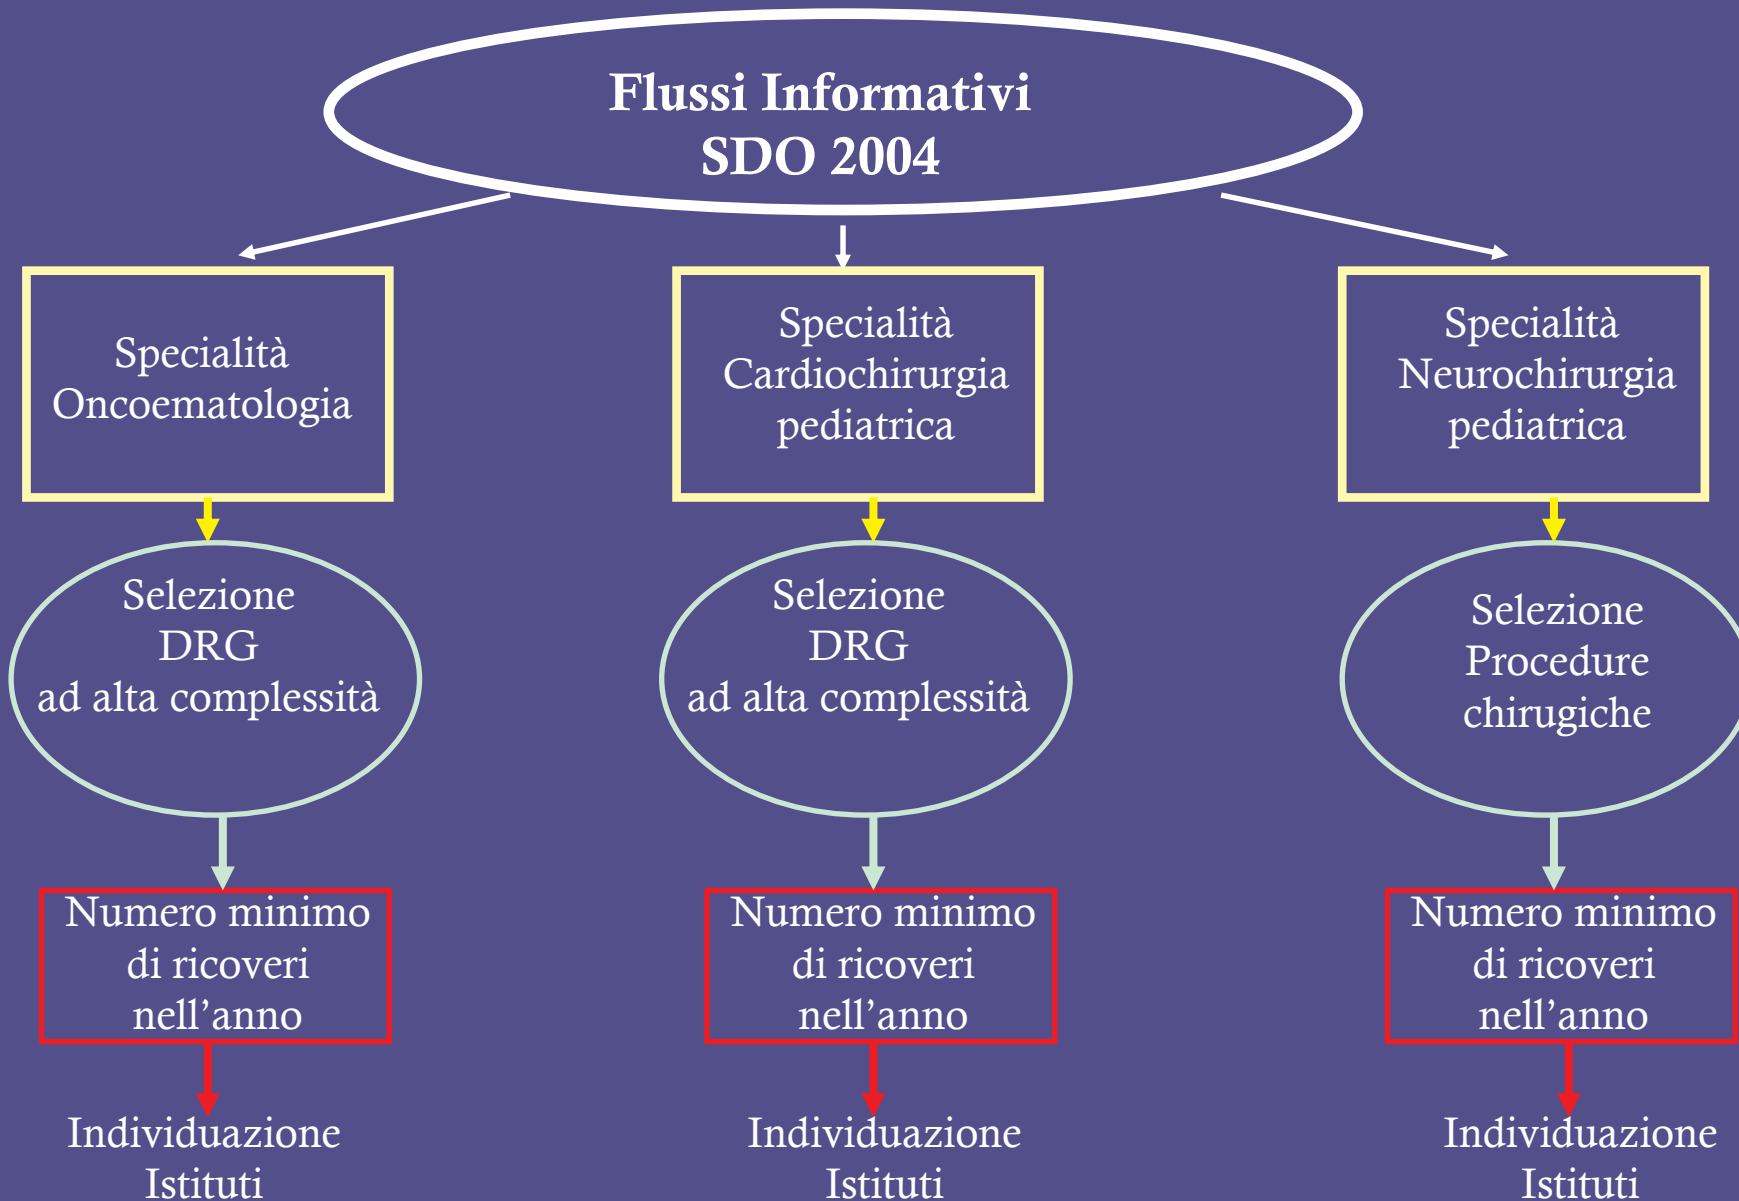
Flussi Informativi
SDO 2004

Specialità
Oncoematologia

Specialità
Cardiochirurgia
pediatrica

Specialità
Neurochirurgia
pediatrica

Selezione
DRG
ad alta complessità

Selezione
DRG
ad alta complessità

Selezione
Procedure
chirugiche

Numero minimo
di ricoveri
nell'anno

Numero minimo
di ricoveri
nell'anno

Numero minimo
di ricoveri
nell'anno

Individuazione
Istituti

Individuazione
Istituti

Individuazione
Istituti